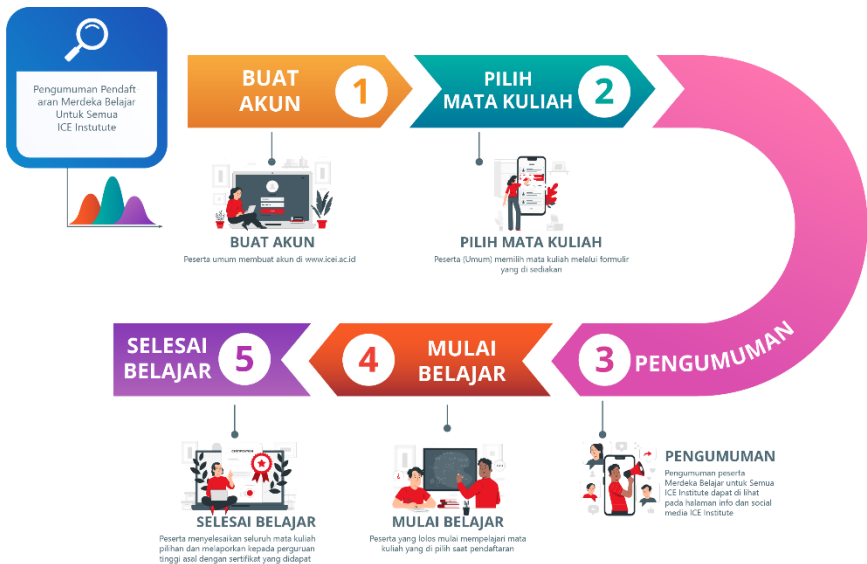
Pengumuman Pendaftaran Merdeka Belajar Untuk Semua ICE Instutute

BUAT AKUN 1

PILIH MATA KULIAH 2

BUAT AKUN
Peserta umum membuat akun di www.icei.ac.id

PILIH MATA KULIAH
Peserta (Umum) memilih mata kuliah melalui formulir yang di sediakan

SELESAI BELAJAR 5

4 MULAI BELAJAR

3 PENGUMUMAN

PENGUMUMAN
Pengumuman peserta Merdeka Belajar untuk Semua ICE Institute dapat di lihat pada halaman info dan social media ICE Institute

SELESAI BELAJAR
Peserta menyelesaikan seluruh mata kuliah pilihan dan melaporkan kepada perguruan tinggi asal dengan sertifikat yang didapat

MULAI BELAJAR
Peserta yang lolos mulai mempelajari mata kuliah yang di pilih saat pendaftaran